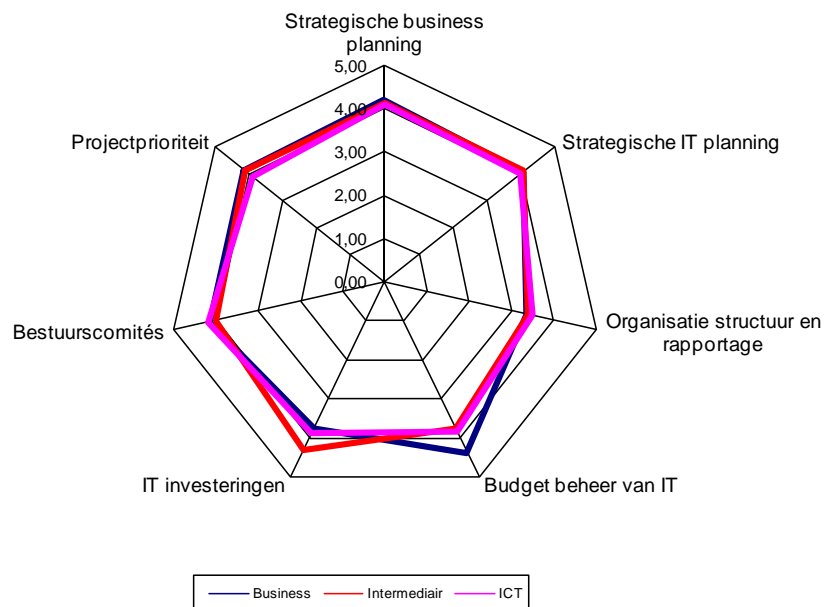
Strategische business planning

5,00

4,00

3,00

2,00

1,00

0,00

Strategische IT planning

Organisatie structuur en rapportage

Budget beheer van IT

IT investeringen

Bestuurscomités

Projectprioriteit

Business Intermediair ICT